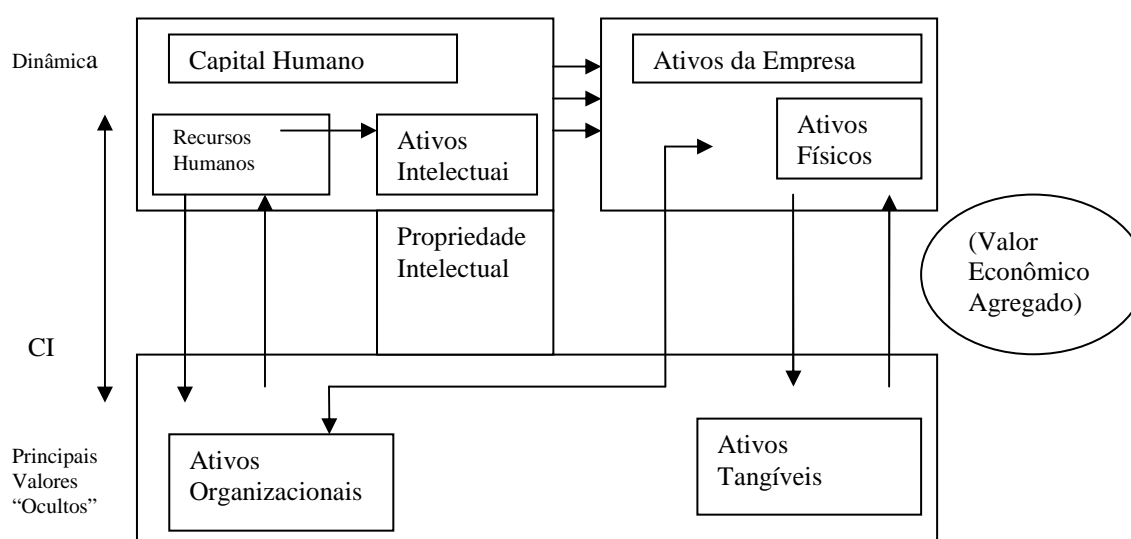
Dinâmica

Capital Humano

Recursos Humanos

Ativos Intelectuai

Ativos da Empresa

Ativos Físicos

Propriedade Intelectual

(Valor Econômico Agregado)

CI

Principais Valores "Ocultos"

Ativos Organizacionais

Ativos Tangíveis